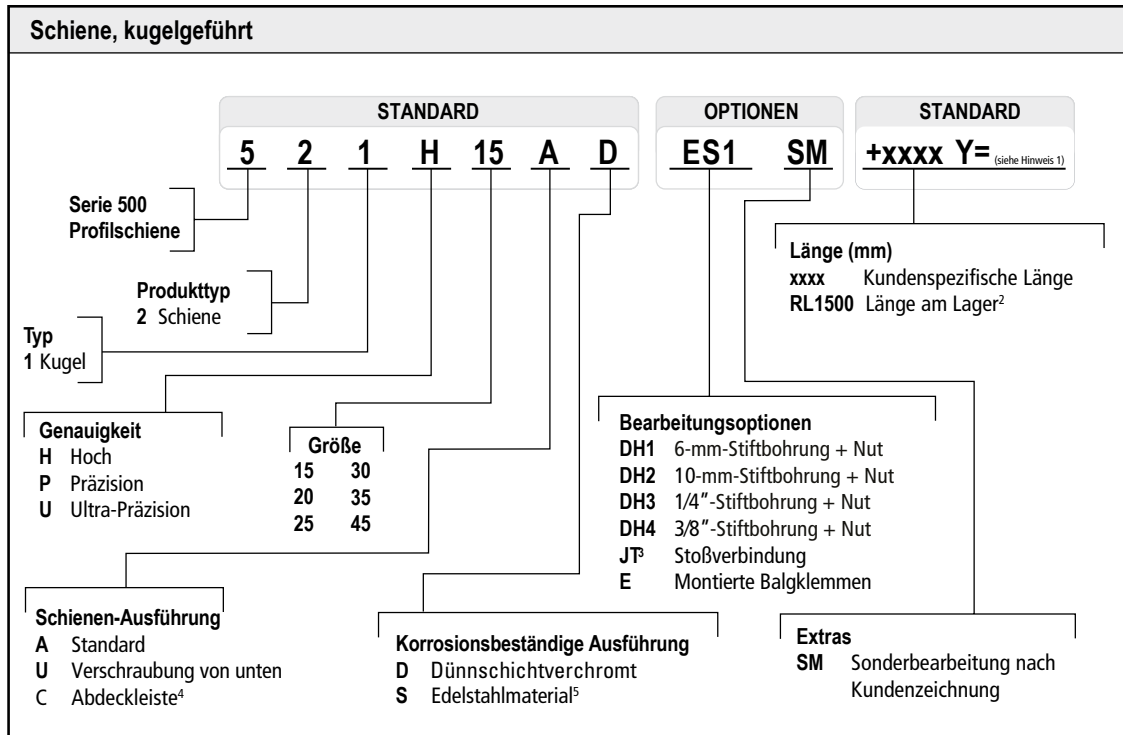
Schiene, kugelgeführt

STANDARD
5 2 1 H 15 A D

OPTIONEN
ES1 SM

STANDARD
+xxxx Y= (siehe Hinweis 1)

Serie 500
Profilschiene

Produkttyp
2 Schiene

Typ
1 Kugel

Länge (mm)
xxxx Kundenspezifische Länge
RL1500 Länge am Lager²

Genauigkeit
H Hoch
P Präzision
U Ultra-Präzision

Größe
| 15 | 30 |
|---|---|
| 20 | 35 |
| 25 | 45 |

Bearbeitungsoptionen
DH1 6-mm-Stiftbohrung + Nut
DH2 10-mm-Stiftbohrung + Nut
DH3 1/4″-Stiftbohrung + Nut
DH4 3/8″-Stiftbohrung + Nut
JT³ Stoßverbindung
E Montierte Balgklemmen

Schienen-Ausführung
A Standard
U Verschraubung von unten
C Abdeckleiste⁴

Korrosionsbeständige Ausführung
D Dünnschichtverchromt
S Edelstahlmaterial⁵

Extras
SM Sonderbearbeitung nach Kundenzeichnung